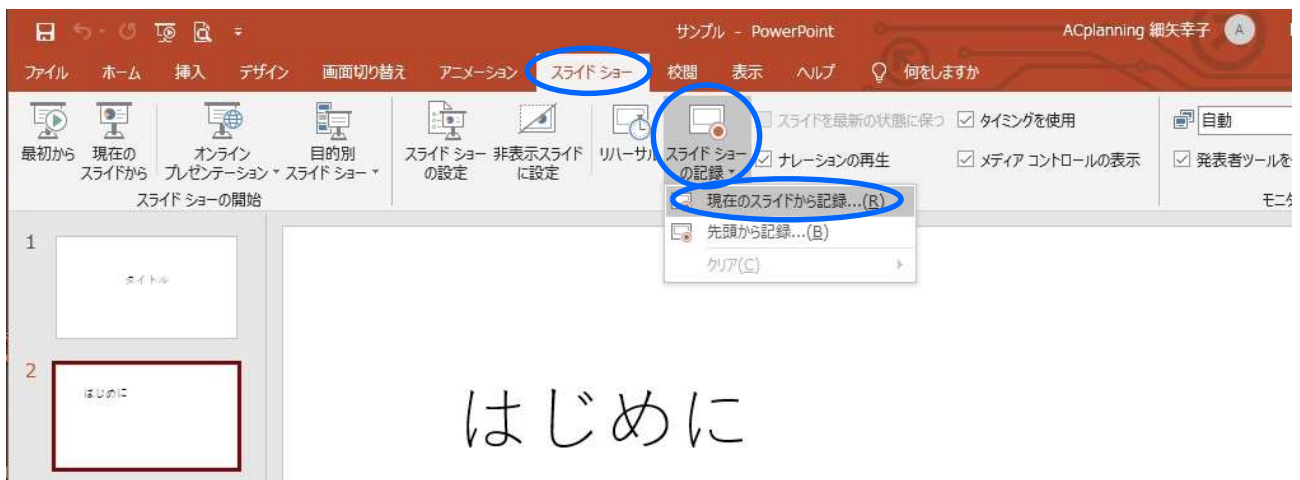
サンプル - PowerPoint

ACplanning 細矢幸子 A

ファイル ホーム 挿入 デザイン 画面切り替え アニメーション スライド ショー 校閲 表示 ヘルプ 何をしますか

最初から 現在のスライドから オンライン プレゼンテーション 目的別スライド ショー

スライド ショーの開始

スライド ショーの設定 非表示スライドに設定 リハーサル スライド ショーの記録

スライドを最新の状態に保つ

ナレーションの再生

タイミングを使用

メディア コントロールの表示

自動

発表者ツールを

モニタ

現在のスライドから記録...(R)

先頭から記録...(B)

クリア(C)

1

タイトル

2

はじめに

はじめに